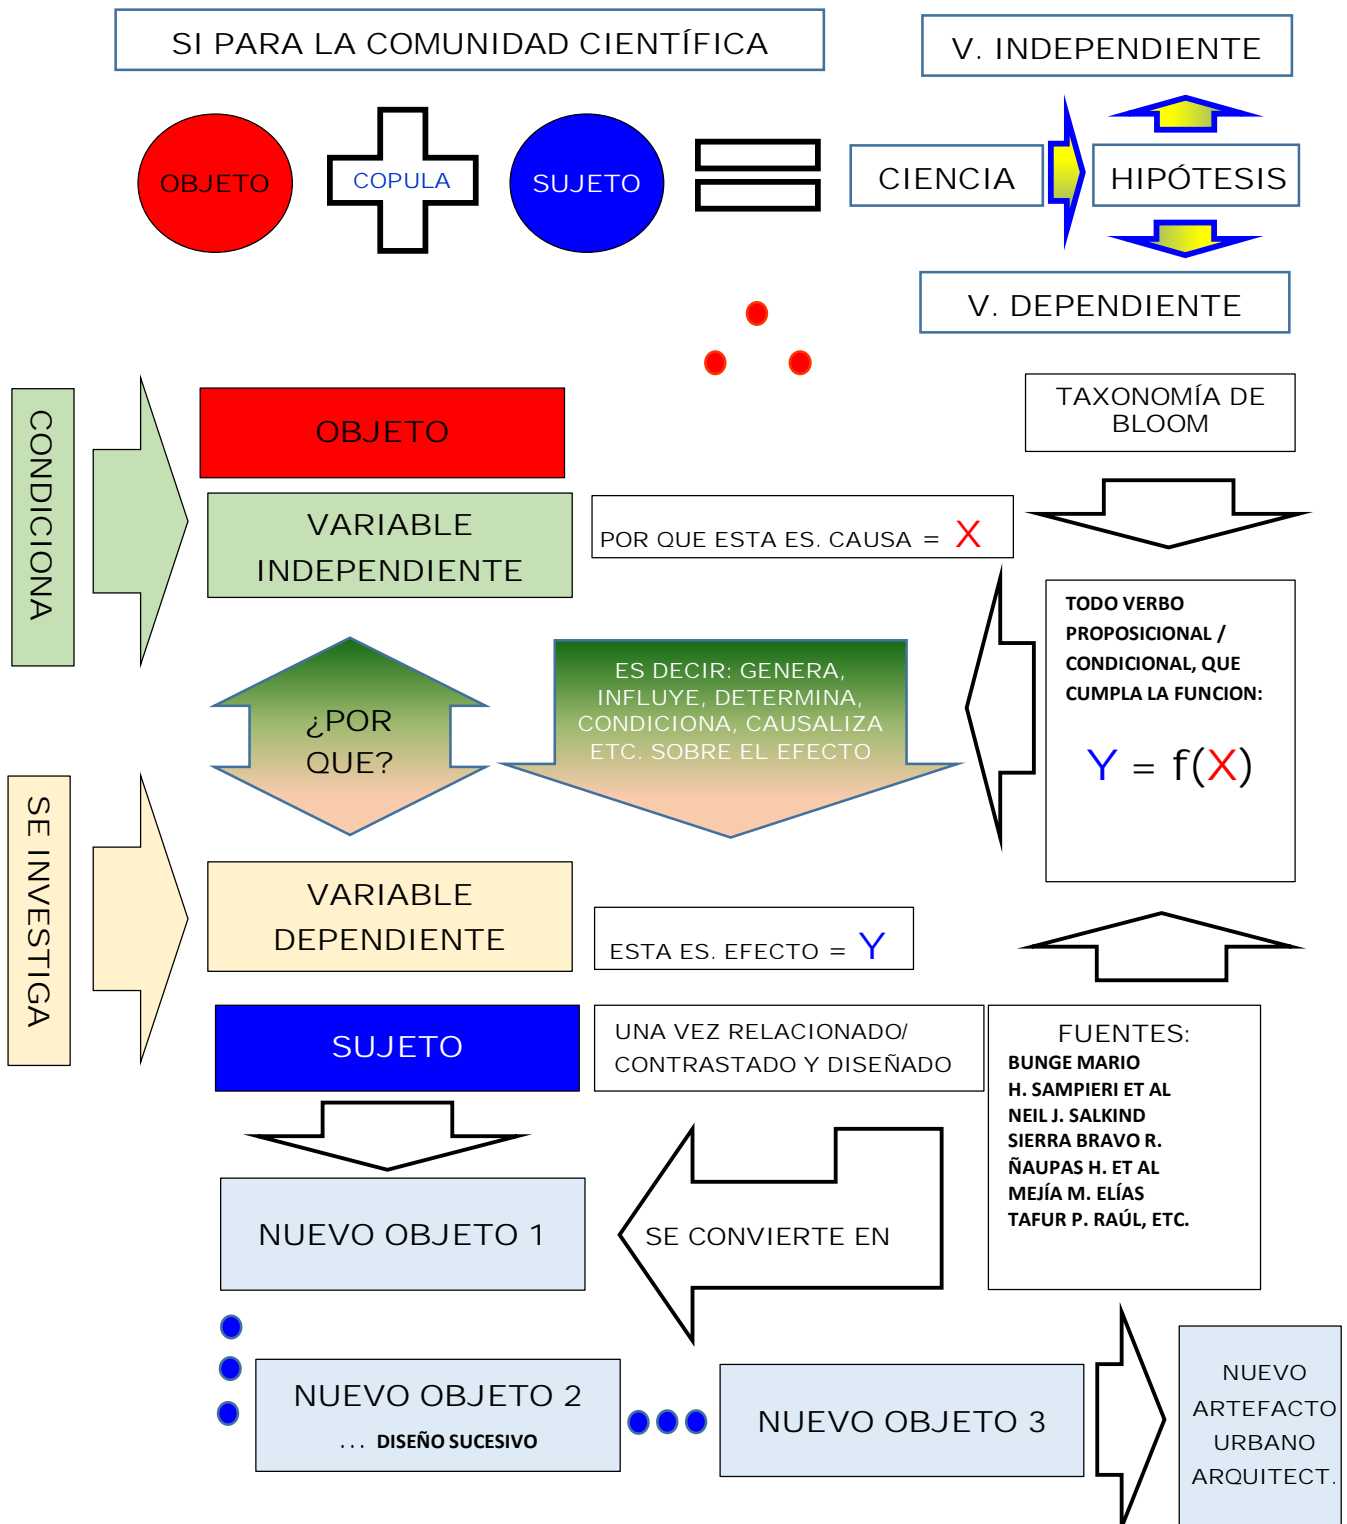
SI PARA LA COMUNIDAD CIENTÍFICA

V. INDEPENDIENTE

OBJETO

COPULA

SUJETO

CIENCIA

HIPÓTESIS

V. DEPENDIENTE

CONDICIONA

OBJETO

TAXONOMÍA DE BLOOM

VARIABLE INDEPENDIENTE

POR QUE ESTA ES. CAUSA = X

¿POR QUE?

ES DECIR: GENERA, INFLUYE, DETERMINA, CONDICIONA, CAUSALIZA ETC. SOBRE EL EFECTO

TODO VERBO PROPOSICIONAL / CONDICIONAL, QUE CUMPLA LA FUNCION:

Y = f(X)

SE INVESTIGA

VARIABLE DEPENDIENTE

ESTA ES. EFECTO = Y

SUJETO

UNA VEZ RELACIONADO/ CONTRASTADO Y DISEÑADO

FUENTES:
BUNGE MARIO
H. SAMPIERI ET AL
NEIL J. SALKIND
SIERRA BRAVO R.
ÑAUPAS H. ET AL
MEJÍA M. ELÍAS
TAFUR P. RAÚL, ETC.

NUEVO OBJETO 1

SE CONVIERTE EN

NUEVO OBJETO 2
. . . DISEÑO SUCESIVO

NUEVO OBJETO 3

NUEVO ARTEFACTO URBANO ARQUITECT.